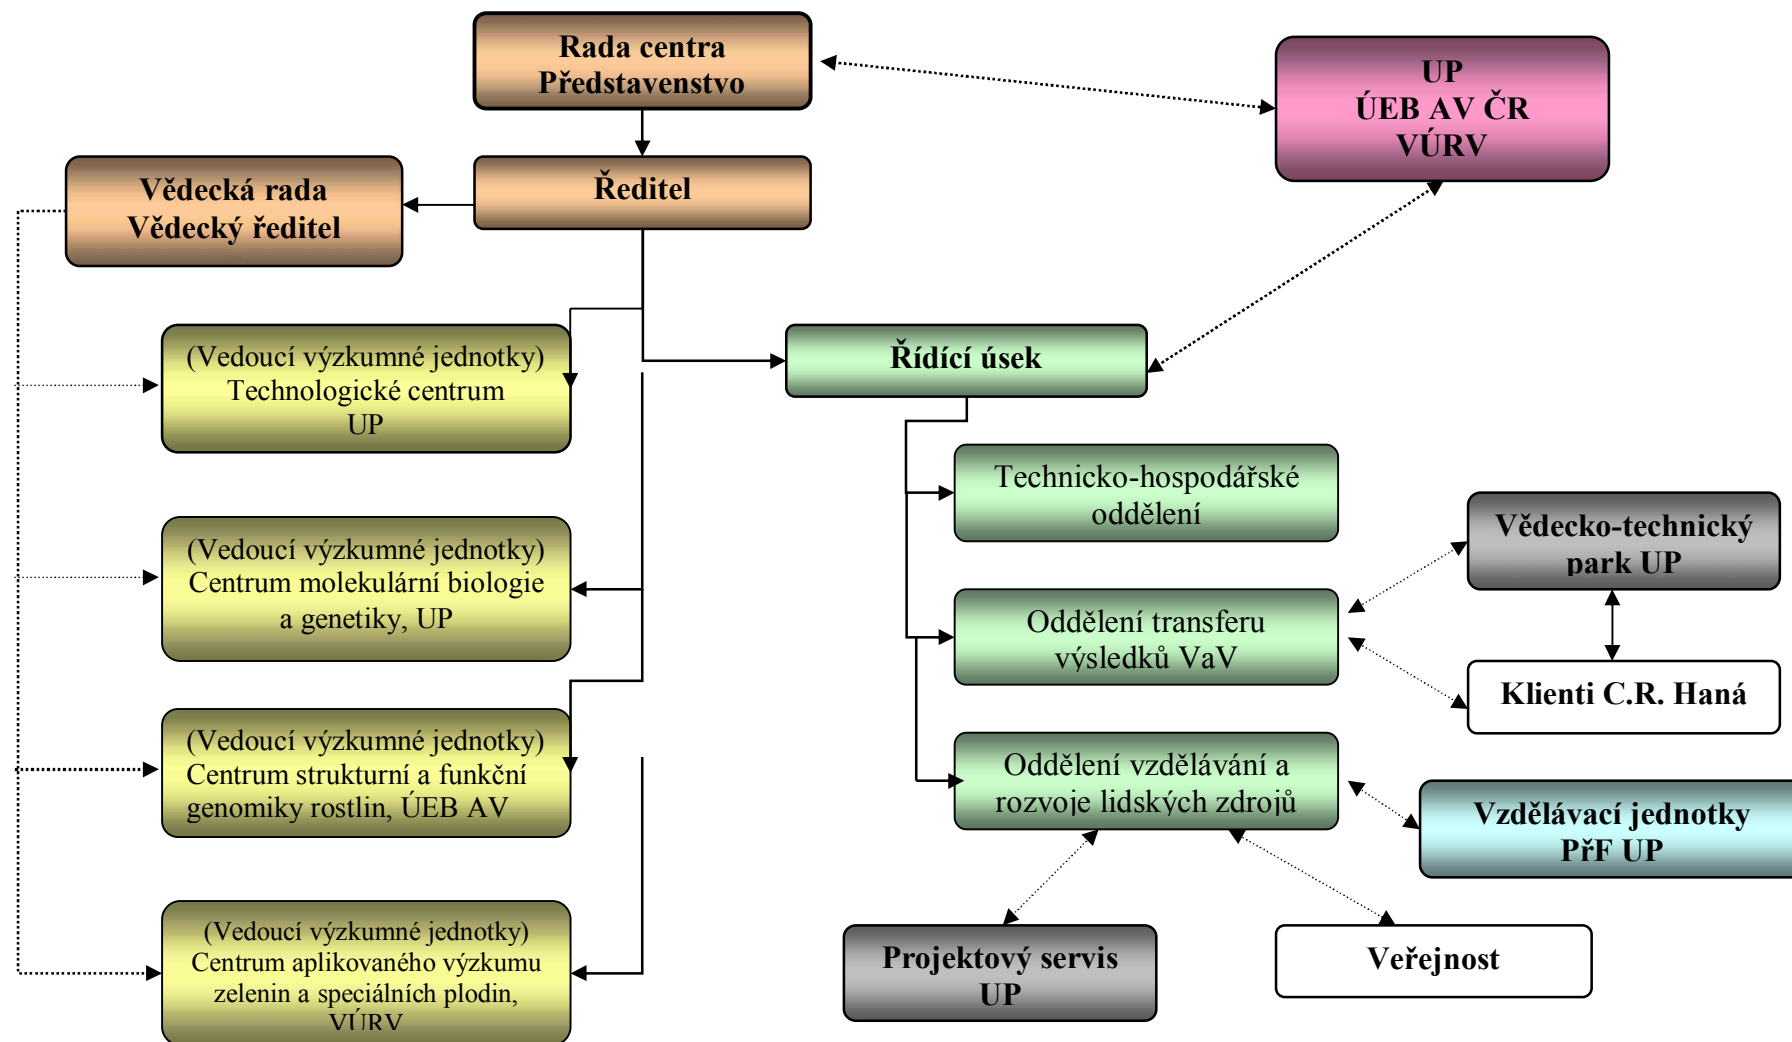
Rada centra
Představenstvo

UP
ÚEB AV ČR
VÚRV

Vědecká rada
Vědecký ředitel

Ředitel

(Vedoucí výzkumné jednotky)
Technologické centrum
UP

Řídící úsek

Technicko-hospodářské oddělení

Vědecko-technický park UP

(Vedoucí výzkumné jednotky)
Centrum molekulární biologie a genetiky, UP

Oddělení transferu výsledků VaV

Klienti C.R. Haná

(Vedoucí výzkumné jednotky)
Centrum strukturní a funkční genomiky rostlin, ÚEB AV

Oddělení vzdělávání a rozvoje lidských zdrojů

Vzdělávací jednotky PřF UP

(Vedoucí výzkumné jednotky)
Centrum aplikovaného výzkumu zelenin a speciálních plodin, VÚRV

Projektový servis UP

Veřejnost